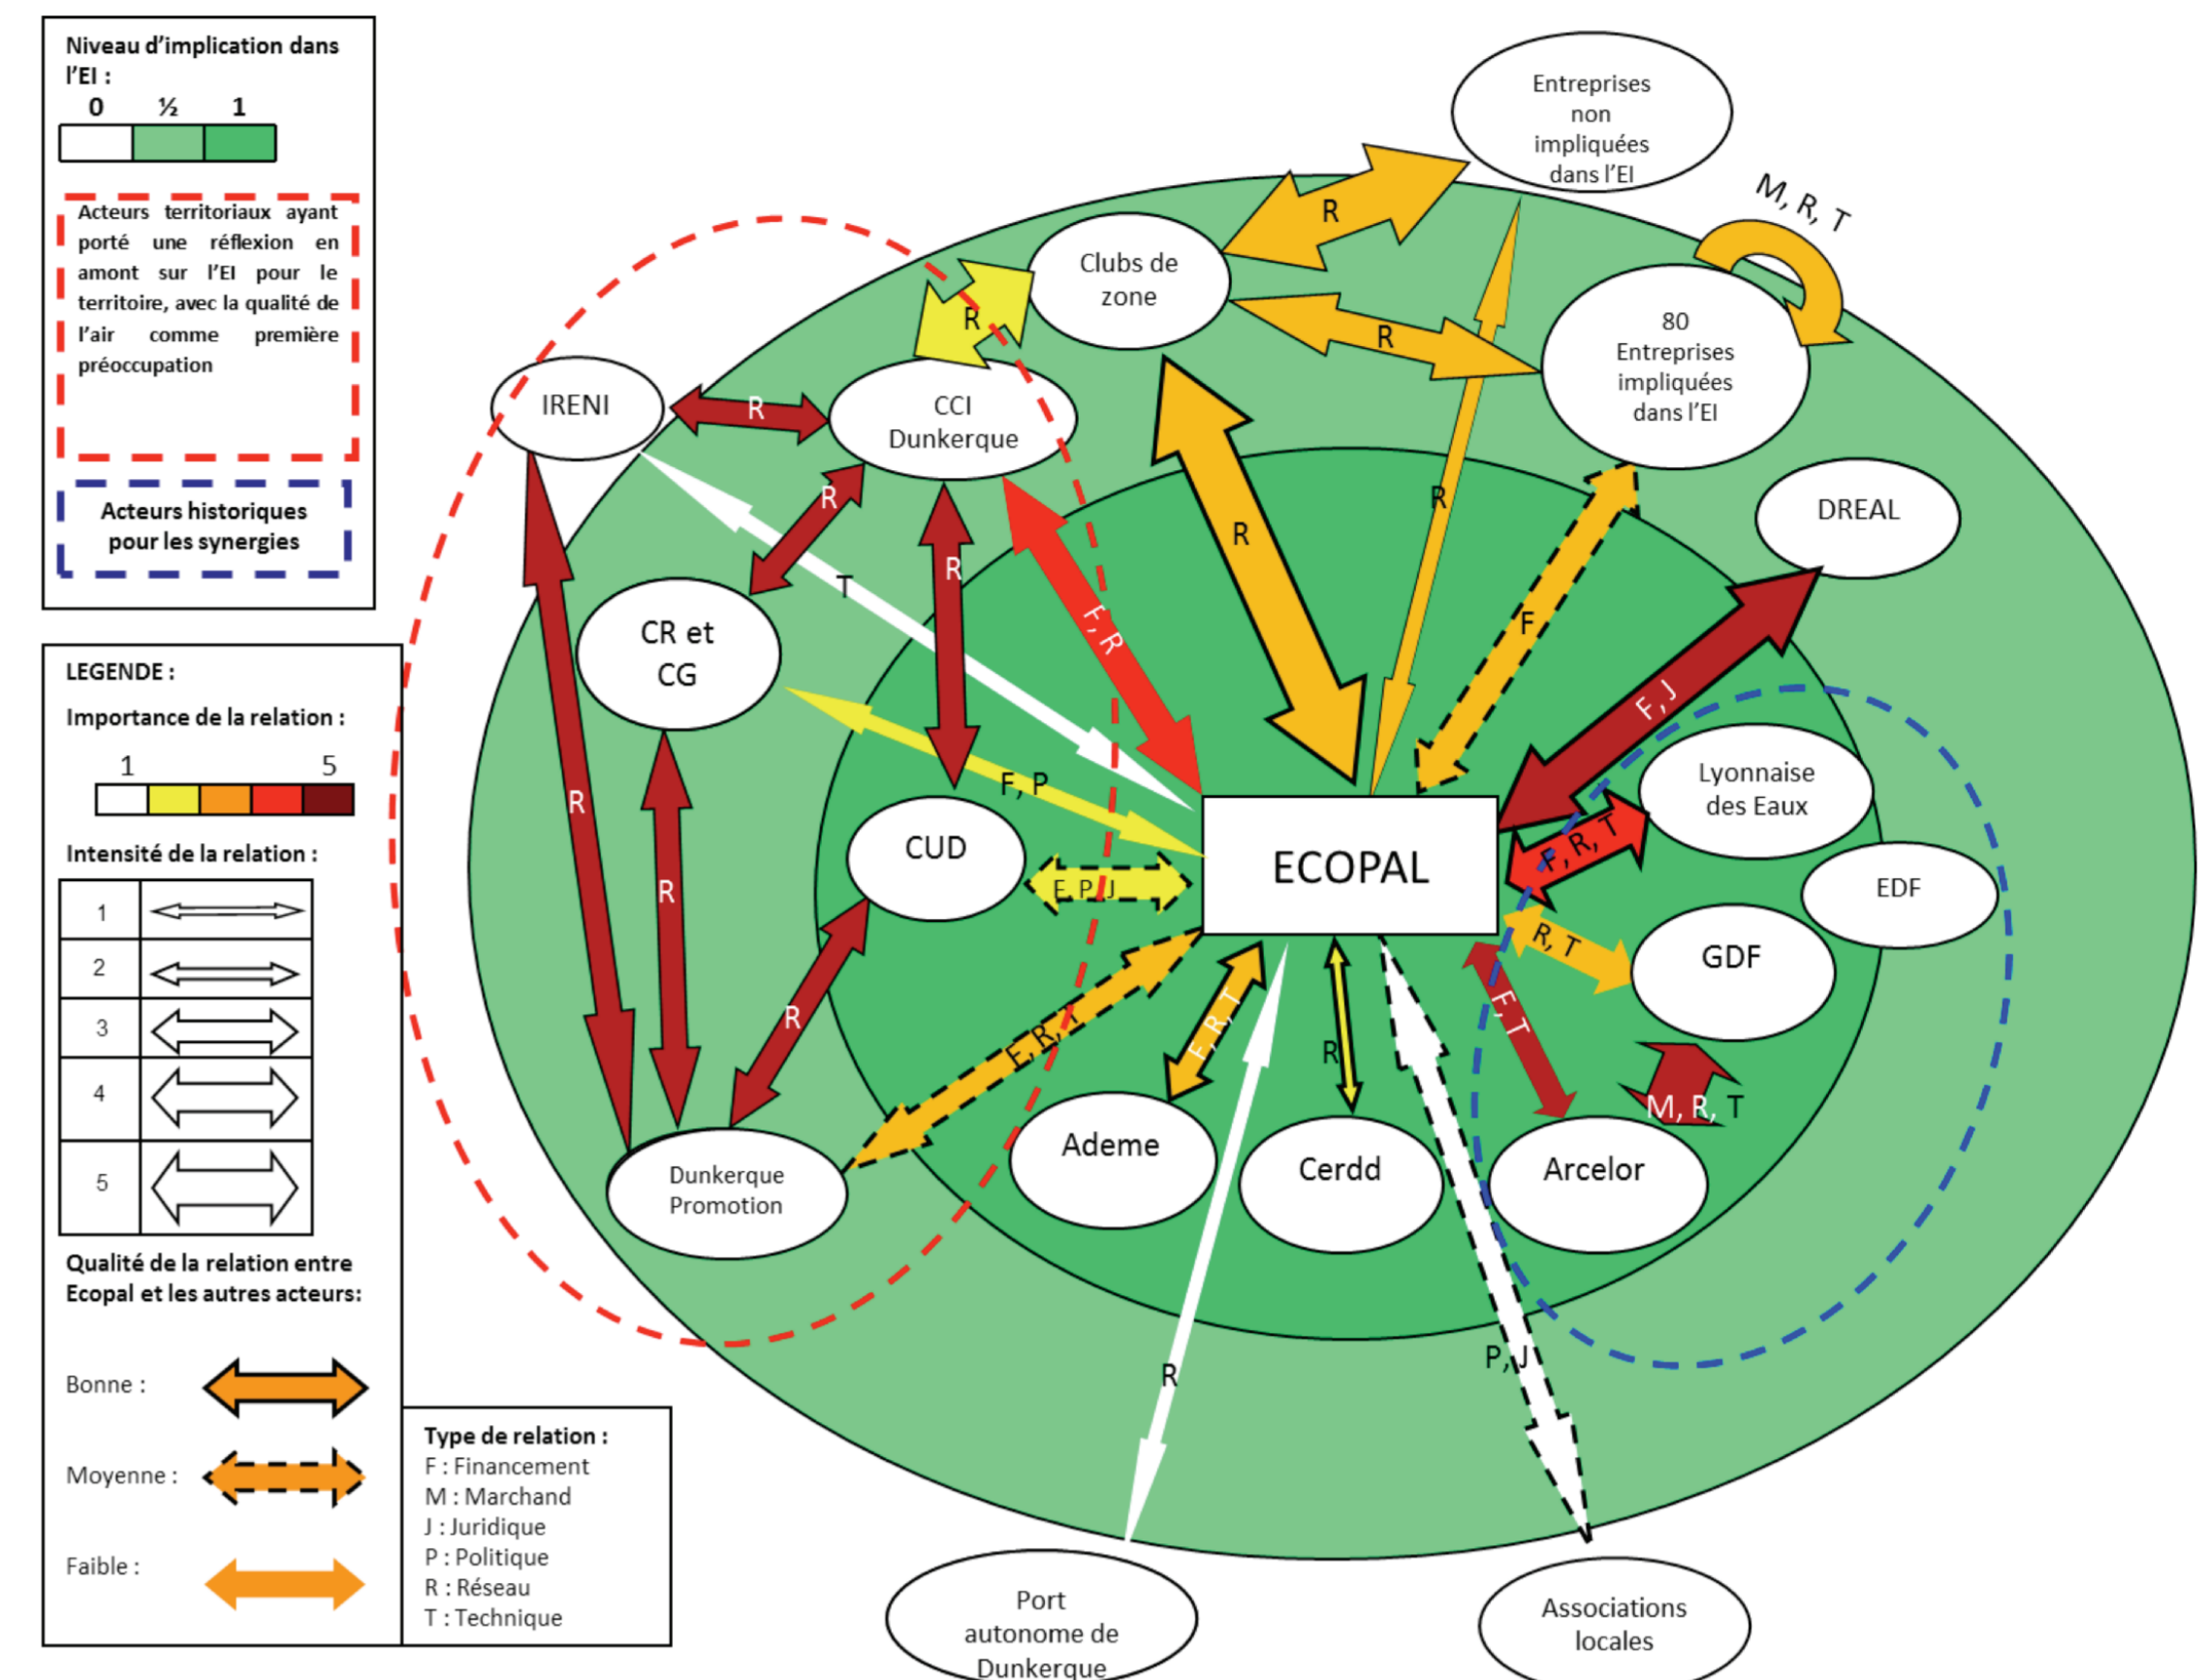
Niveau d'implication dans l'EI :
0 ½ 1

Acteurs territoriaux ayant porté une réflexion en amont sur l'EI pour le territoire, avec la qualité de l'air comme première préoccupation

Acteurs historiques pour les synergies

LEGENDE :
Importance de la relation :
1 5

Intensité de la relation :

| 1 | |
|---|---|
| 2 | |
| 3 | |
| 4 | |
| 5 | |

Qualité de la relation entre Ecopal et les autres acteurs:
Bonne :
Moyenne :
Faible :

Type de relation :
F : Financement
M : Marchand
J : Juridique
P : Politique
R : Réseau
T : Technique

Entreprises non impliquées dans l'EI
M, R, T
R
Clubs de zone
R
R
80 Entreprises impliquées dans l'EI
IRENI
R
CCI Dunkerque
R
R
R
R
T
F, R
R
F
DREAL
CR et CG
F, P
F, J
Lyonnaise des Eaux
CUD
F, P, J
ECOPAL
F, R, T
EDF
R, T
GDF
R
R
R
F, R, T
F, R, T
R
F, T
M, R, T
Ademe
Cerdd
Arcelor
Dunkerque Promotion
R
P, J
Port autonome de Dunkerque
Associations locales